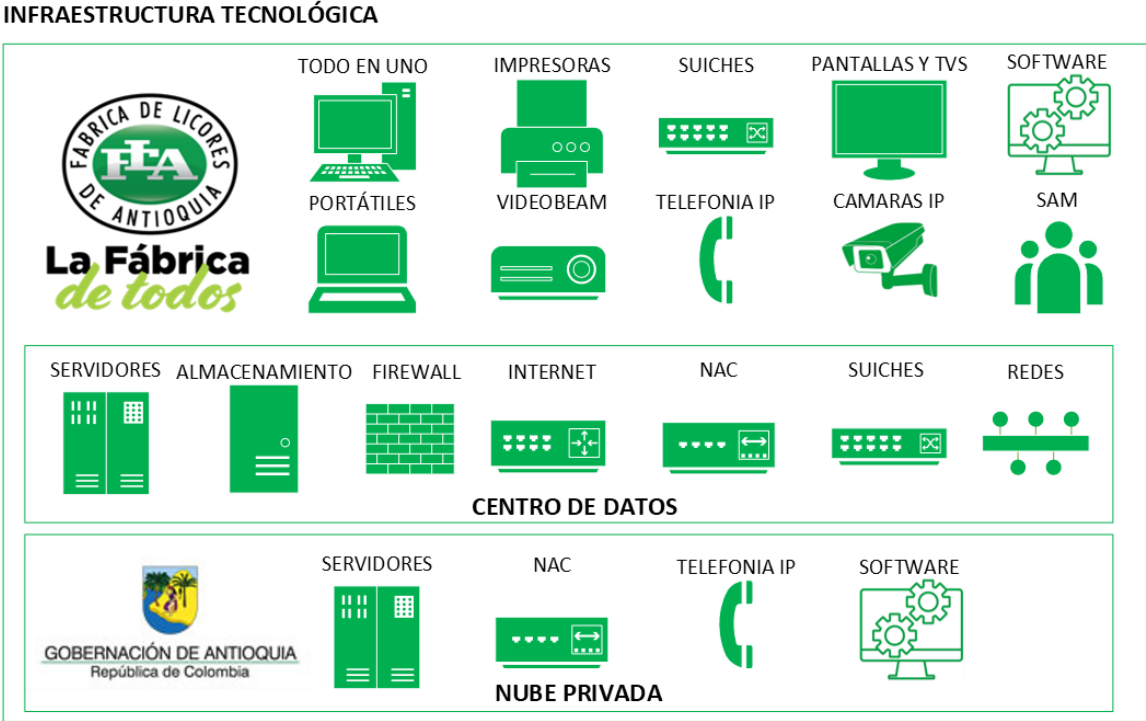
INFRAESTRUCTURA TECNOLÓGICA

FABRICA DE LICORES FLA DE ANTIOQUIA

La Fábrica de todos

TODO EN UNO

IMPRESORAS

SUICHES

PANTALLAS Y TVS

SOFTWARE

PORTÁTILES

VIDEOBEAM

TELEFONIA IP

CAMARAS IP

SAM

SERVIDORES

ALMACENAMIENTO

FIREWALL

INTERNET

NAC

SUICHES

REDES

CENTRO DE DATOS

GOBERNACIÓN DE ANTIOQUIA
República de Colombia

SERVIDORES

NAC

TELEFONIA IP

SOFTWARE

NUBE PRIVADA